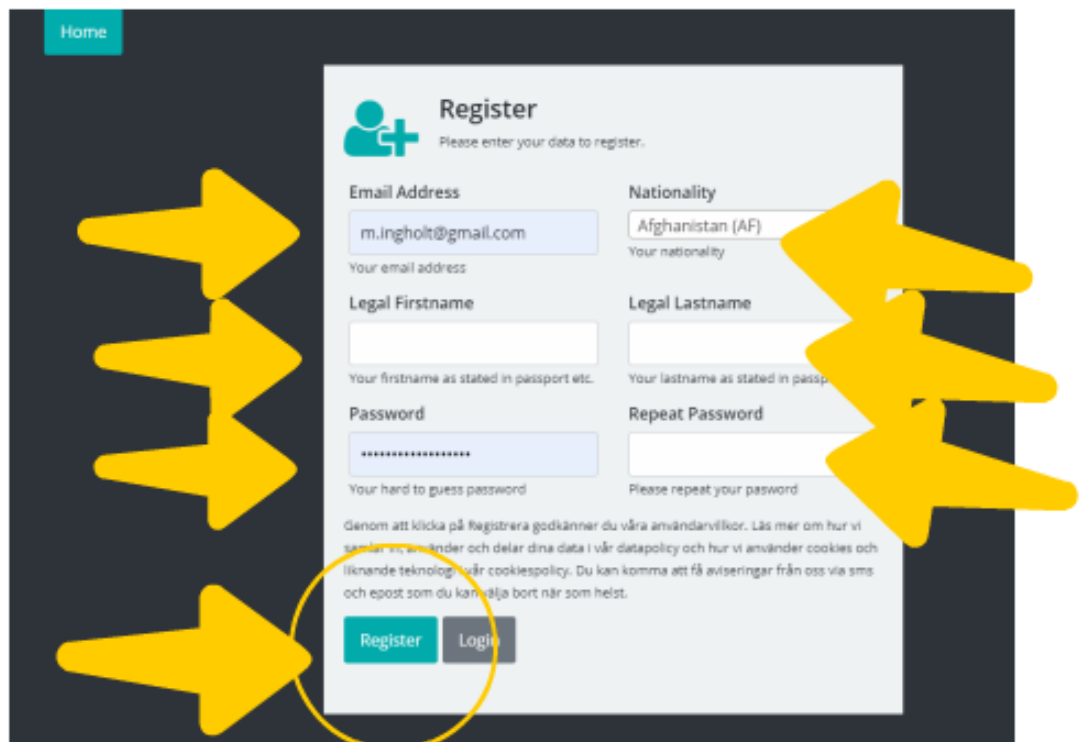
Home

Register

Please enter your data to register.

Email Address

m.ingholt@gmail.com

Your email address

Nationality

Afghanistan (AF)

Your nationality

Legal Firstname

Your firstname as stated in passport etc.

Legal Lastname

Your lastname as stated in passp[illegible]

Password

••••••••••••••••••••

Your hard to guess password

Repeat Password

Please repeat your pasword

Genom att klicka på Registrera godkänner du våra användarvillkor. Läs mer om hur vi samlar in, använder och delar dina data i vår datapolicy och hur vi använder cookies och liknande teknologi i vår cookiespolicy. Du kan komma att få aviseringar från oss via sms och epost som du kan välja bort när som helst.

Register

Login